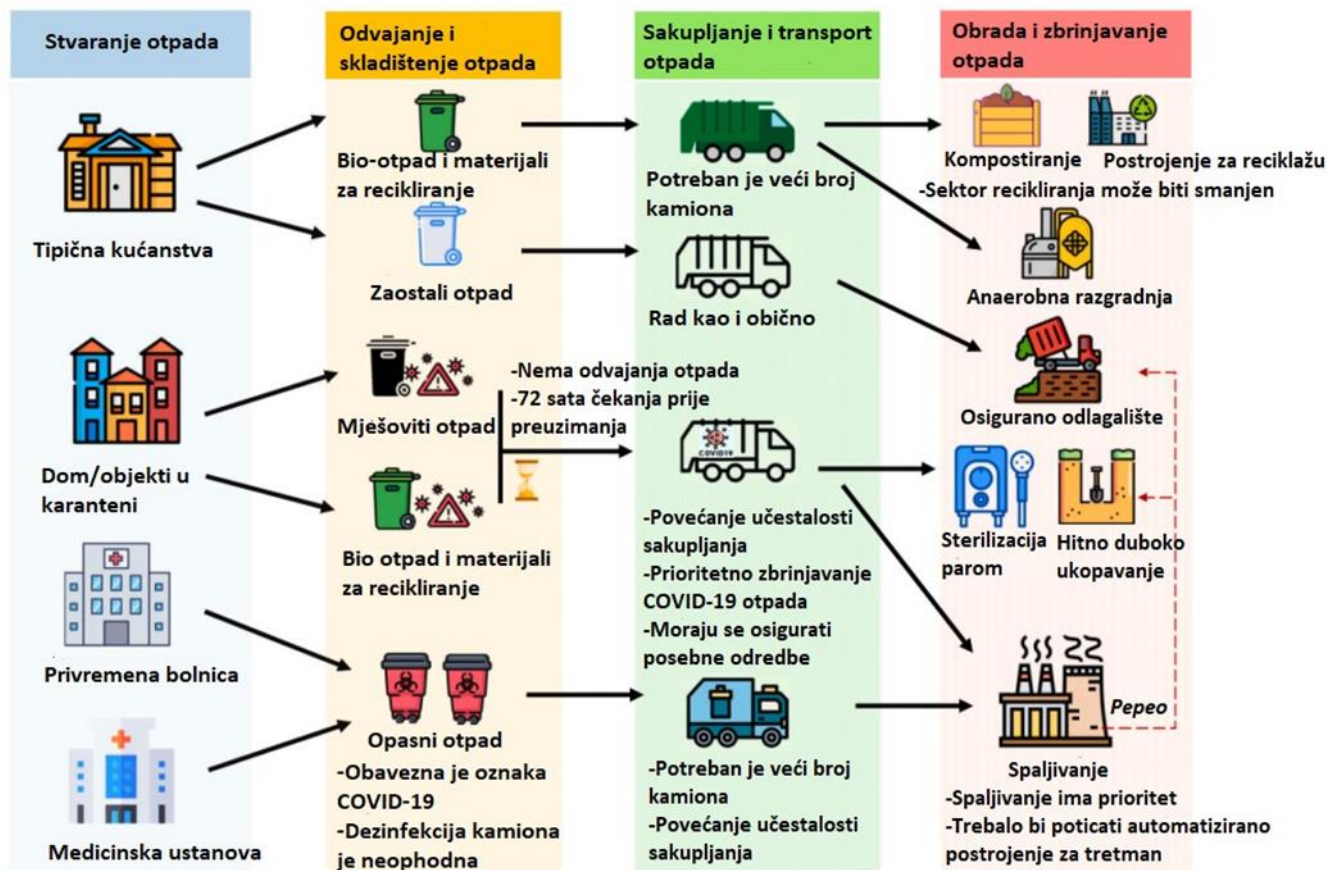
Stvaranje otpada

Tipična kućanstva

Dom/objekti u karanteni

Privremena bolnica

Medicinska ustanova

Odvajanje i skladištenje otpada

Bio-otpad i materijali za recikliranje

Zaostali otpad

Mješoviti otpad

Bio otpad i materijali za recikliranje

Opasni otpad
-Obavezna je oznaka COVID-19
-Dezinfekcija kamiona je neophodna

-Nema odvajanja otpada
-72 sata čekanja prije preuzimanja

Sakupljanje i transport otpada

Potreban je veći broj kamiona

Rad kao i obično

COVID19

-Povećanje učestalosti sakupljanja
-Prioritetno zbrinjavanje COVID-19 otpada
-Moraju se osigurati posebne odredbe

-Potreban je veći broj kamiona
-Povećanje učestalosti sakupljanja

Obrada i zbrinjavanje otpada

Kompostiranje

Postrojenje za reciklažu

-Sektor recikliranja može biti smanjen

Anaerobna razgradnja

Osigurano odlagalište

Sterilizacija parom

Hitno duboko ukopavanje

Pepeo

Spaljivanje
-Spaljivanje ima prioritet
-Trebalo bi poticati automatizirano postrojenje za tretman